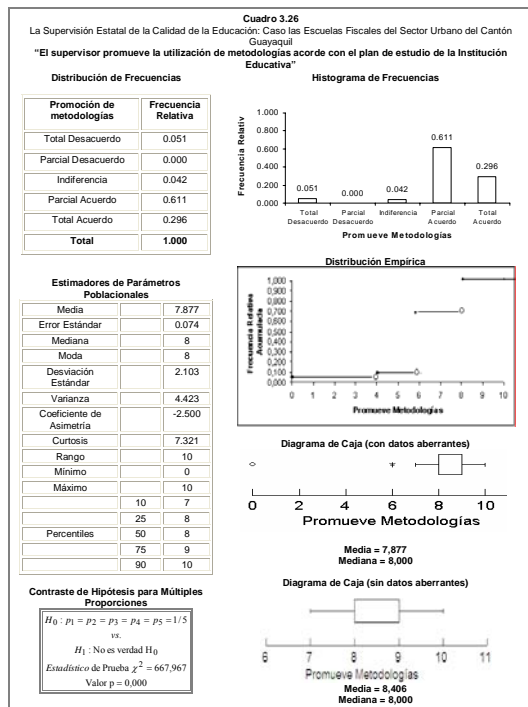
Cuadro 3.26
La Supervisión Estatal de la Calidad de la Educación: Caso las Escuelas Fiscales del Sector Urbano del Cantón Guayaquil
"El supervisor promueve la utilización de metodologías acorde con el plan de estudio de la Institución Educativa"

Distribución de Frecuencias

| Promoción de metodologías | Frecuencia Relativa |
|---|---|
| Total Desacuerdo | 0.051 |
| Parcial Desacuerdo | 0.000 |
| Indiferencia | 0.042 |
| Parcial Acuerdo | 0.611 |
| Total Acuerdo | 0.296 |
| Total | 1.000 |

Histograma de Frecuencias

Frecuencia Relativ
1.000
0.800
0.600
0.400
0.200
0.000
0.051 0.000 0.042 0.611 0.296
Total Desacuerdo
Parcial Desacuerdo
Indiferencia
Parcial Acuerdo
Total Acuerdo
Promueve Metodologías

Estimadores de Parámetros Poblacionales

| | | |
|---|---|---|
| Media | | 7.877 |
| Error Estándar | | 0.074 |
| Mediana | | 8 |
| Moda | | 8 |
| Desviación Estándar | | 2.103 |
| Varianza | | 4.423 |
| Coeficiente de Asimetría | | -2.500 |
| Curtosis | | 7.321 |
| Rango | | 10 |
| Mínimo | | 0 |
| Máximo | | 10 |
| | 10 | 7 |
| | 25 | 8 |
| Percentiles | 50 | 8 |
| | 75 | 9 |
| | 90 | 10 |

Distribución Empírica

Frecuencia Relativa Acumulada
1,000
0,900
0,800
0,700
0,600
0,500
0,400
0,300
0,200
0,100
0,000
0 1 2 3 4 5 6 7 8 9 10
Promueve Metodologías

Diagrama de Caja (con datos aberrantes)

0 2 4 6 8 10
Promueve Metodologías

Media = 7,877
Mediana = 8,000

Contraste de Hipótesis para Múltiples Proporciones

$H_0 : p_1 = p_2 = p_3 = p_4 = p_5 = 1/5$
$vs.$
$H_1$ : No es verdad $H_0$
$Estadístico$ de Prueba $\chi^2 = 667,967$
Valor p = 0,000

Diagrama de Caja (sin datos aberrantes)

6 7 8 9 10 11
Promueve Metodologías
Media = 8,406
Mediana = 8,000